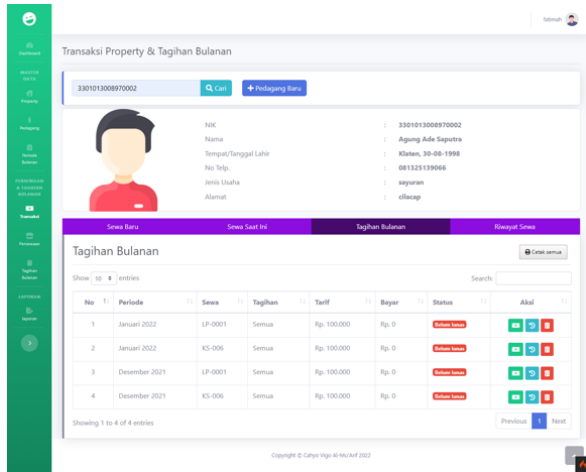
fatimah

Dashboard
MASTER DATA
Property
Pedagang
Rumah Bulanan
PEMBAYARAN & TAGIHAN BULANAN
Transaksi
Pemesanan
Tagihan Bulanan
LAPORAN
laporan

Transaksi Property & Tagihan Bulanan

3301013008970002 Cari + Pedagang Baru

| NIK | : | 3301013008970002 |
|---|---|---|
| Nama | : | Agung Ade Saputra |
| Tempat/Tanggal Lahir | : | Klaten, 30-08-1998 |
| No Telp. | : | 081325139066 |
| Jenis Usaha | : | sayuran |
| Alamat | : | cilacap |

Sewa Baru | Sewa Saat Ini | Tagihan Bulanan | Riwayat Sewa

Tagihan Bulanan

Cetak semua

Show 10 entries

Search:

| No | Periode | Sewa | Tagihan | Tarif | Bayar | Status | Aksi |
|---|---|---|---|---|---|---|---|
| 1 | Januari 2022 | LP-0001 | Semua | Rp. 100.000 | Rp. 0 | Belum lunas | |
| 2 | Januari 2022 | KS-006 | Semua | Rp. 100.000 | Rp. 0 | Belum lunas | |
| 3 | Desember 2021 | LP-0001 | Semua | Rp. 100.000 | Rp. 0 | Belum lunas | |
| 4 | Desember 2021 | KS-006 | Semua | Rp. 100.000 | Rp. 0 | Belum lunas | |

Showing 1 to 4 of 4 entries

Previous 1 Next

Copyright © Cahyo Vigo Al-Mu'arif 2022